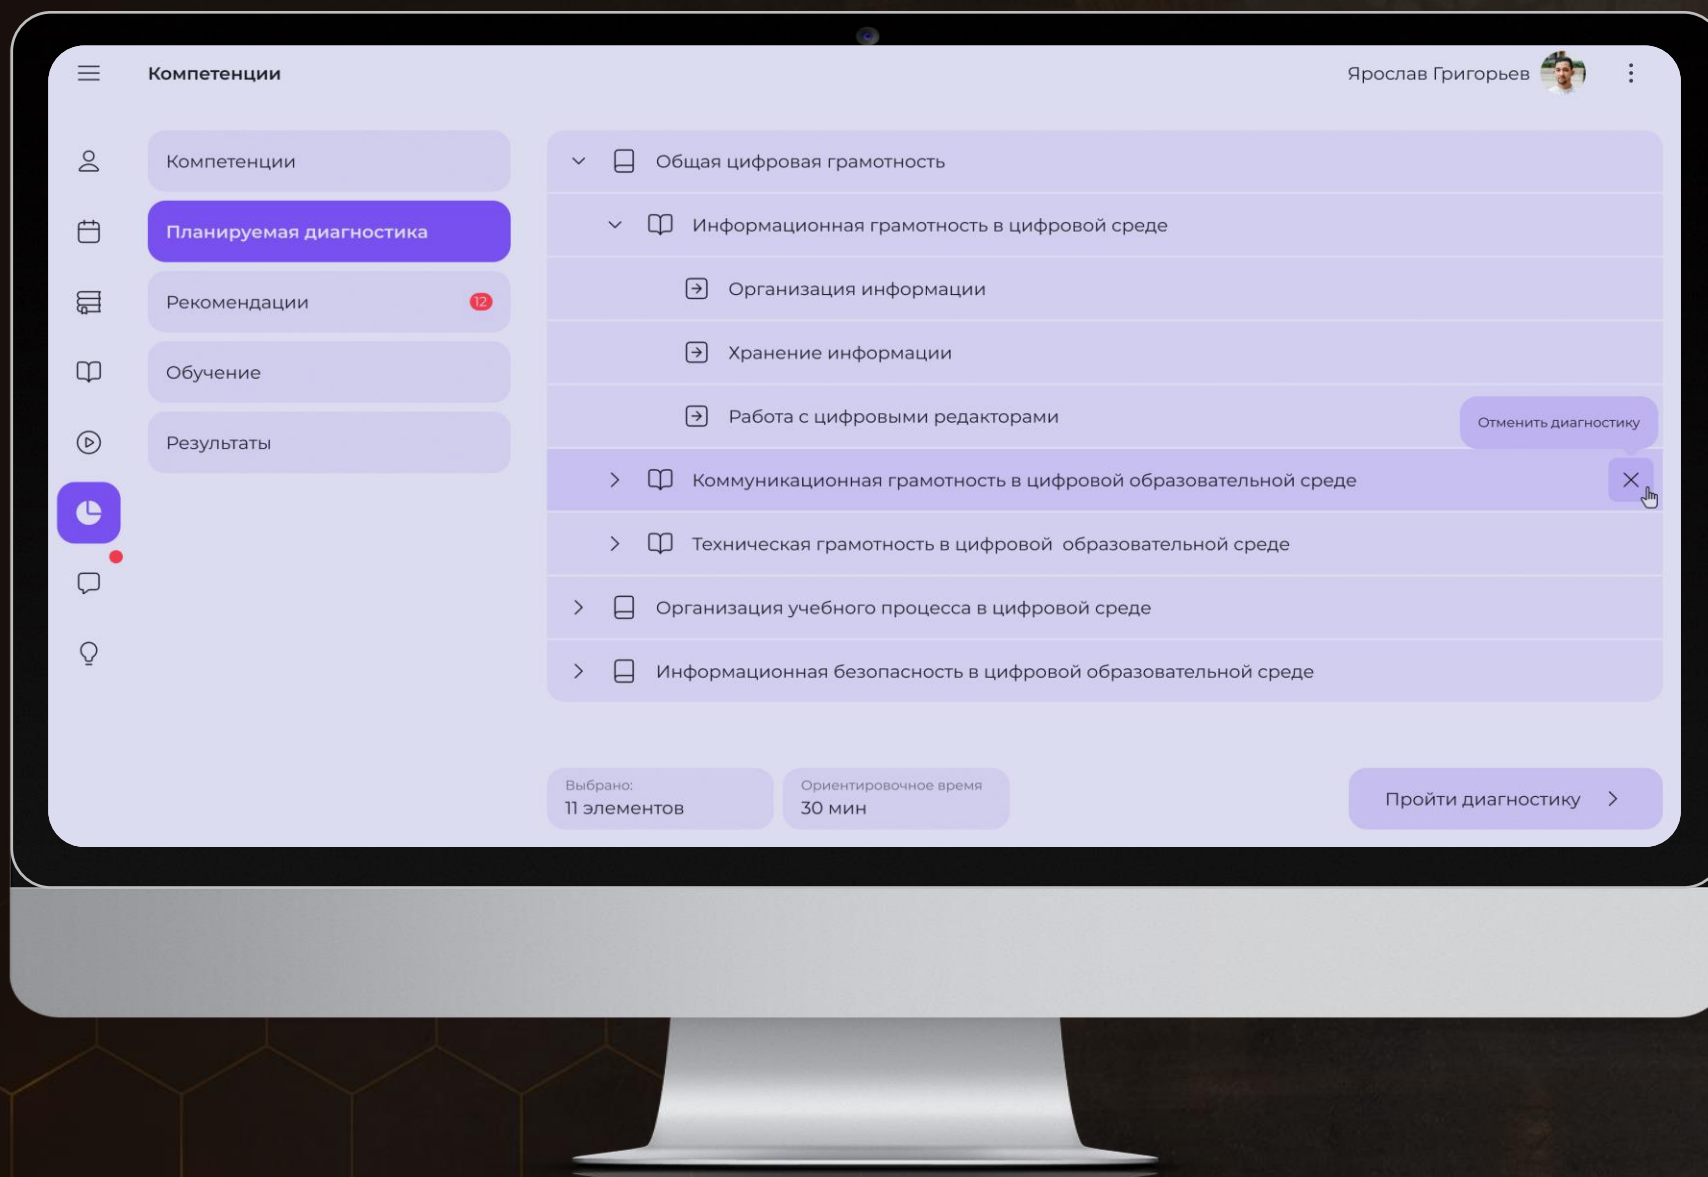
Компетенции

Ярослав Григорьев

Компетенции

Планируемая диагностика

Рекомендации 12

Обучение

Результаты

Общая цифровая грамотность

Информационная грамотность в цифровой среде

Организация информации

Хранение информации

Работа с цифровыми редакторами

Отменить диагностику

Коммуникационная грамотность в цифровой образовательной среде

Техническая грамотность в цифровой образовательной среде

Организация учебного процесса в цифровой среде

Информационная безопасность в цифровой образовательной среде

Выбрано:
11 элементов

Ориентировочное время
30 мин

Пройти диагностику